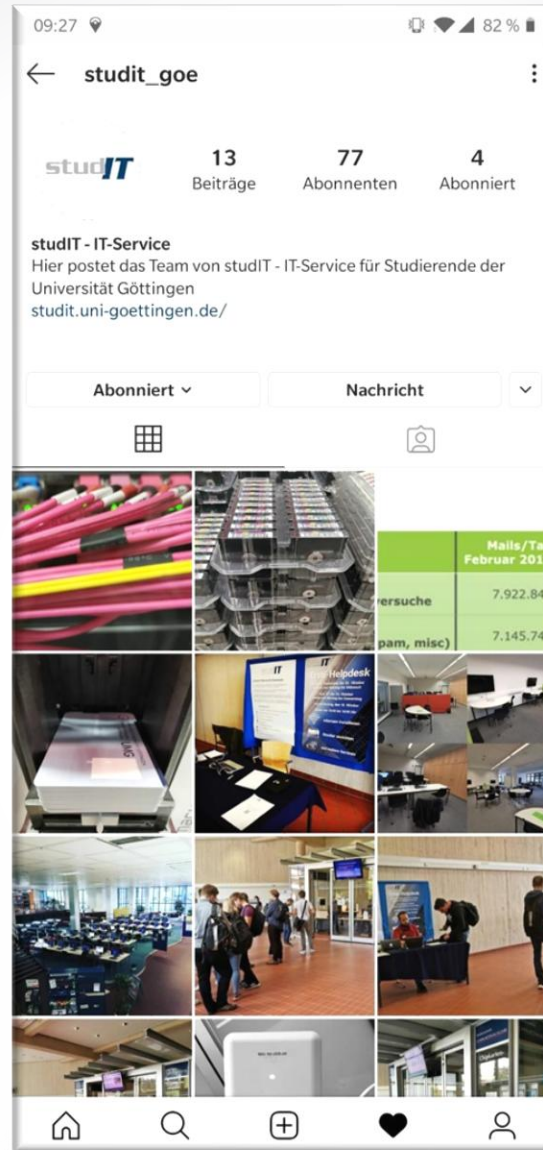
09:27 82 %

studit_goe

studIT

13
Beiträge

77
Abonnenten

4
Abonniert

studIT - IT-Service
Hier postet das Team von studIT - IT-Service für Studierende der Universität Göttingen
studit.uni-goettingen.de/

Abonniert

Nachricht

| | Mails/Ta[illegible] Februar 201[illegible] |
|---|---|
| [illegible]versuche | 7.922.84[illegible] |
| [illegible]pam, misc) | 7.145.74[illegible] |

IT
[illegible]Helpdesk

IT